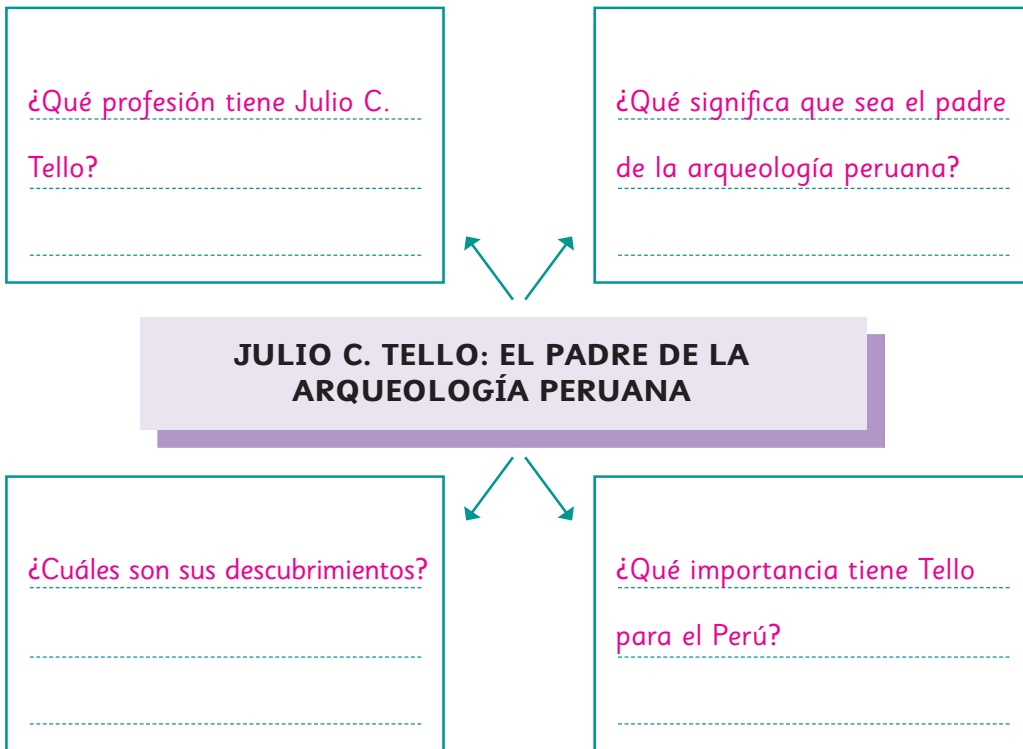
¿Qué profesión tiene Julio C. Tello?

¿Qué significa que sea el padre de la arqueología peruana?

JULIO C. TELLO: EL PADRE DE LA ARQUEOLOGÍA PERUANA

¿Cuáles son sus descubrimientos?

¿Qué importancia tiene Tello para el Perú?